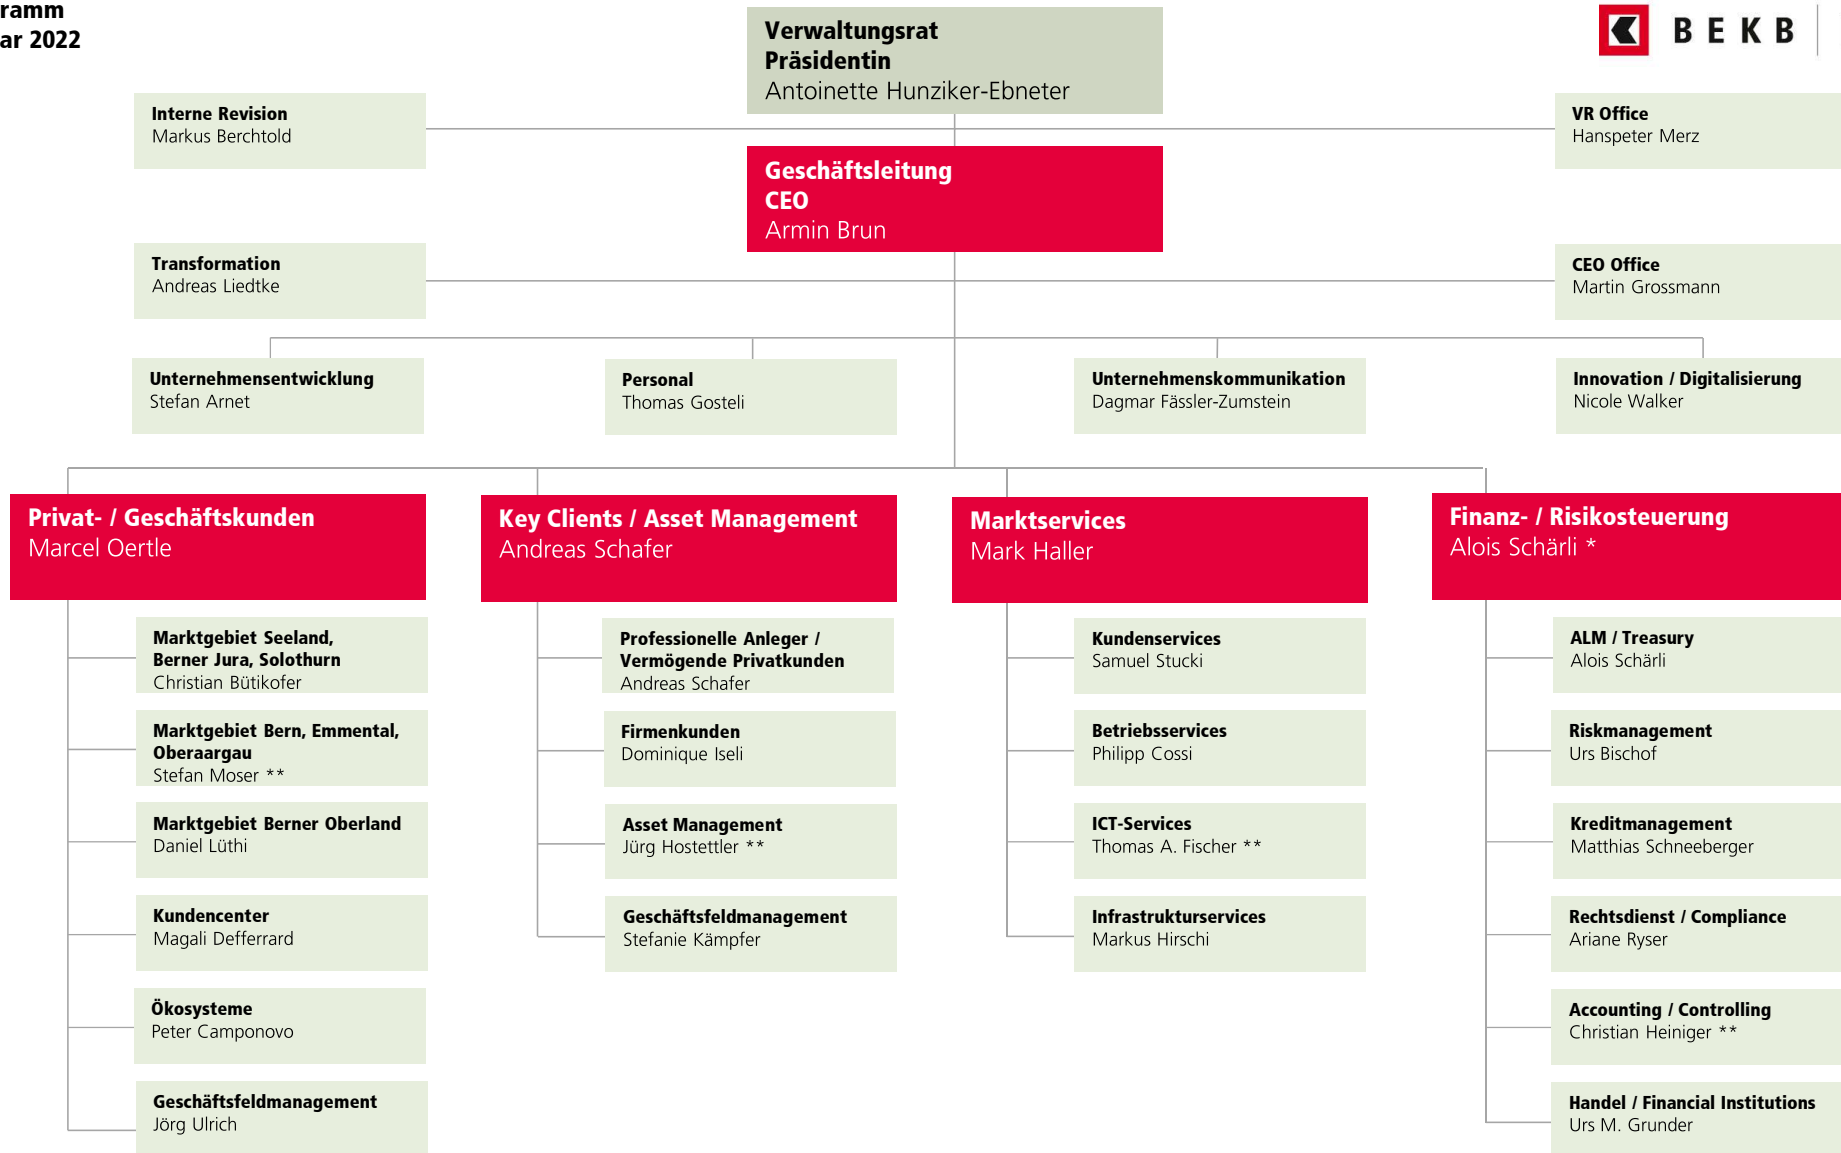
ramm
ar 2022

Verwaltungsrat
Präsidentin
Antoinette Hunziker-Ebneter

BEKB

Interne Revision
Markus Berchtold

VR Office
Hanspeter Merz

Geschäftsleitung
CEO
Armin Brun

Transformation
Andreas Liedtke

CEO Office
Martin Grossmann

Unternehmensentwicklung
Stefan Arnet

Personal
Thomas Gosteli

Unternehmenskommunikation
Dagmar Fässler-Zumstein

Innovation / Digitalisierung
Nicole Walker

Privat- / Geschäftskunden
Marcel Oertle

Marktgebiet Seeland, Berner Jura, Solothurn
Christian Bütikofer

Marktgebiet Bern, Emmental, Oberaargau
Stefan Moser **

Marktgebiet Berner Oberland
Daniel Lüthi

Kundencenter
Magali Defferrard

Ökosysteme
Peter Camponovo

Geschäftsfeldmanagement
Jörg Ulrich

Key Clients / Asset Management
Andreas Schafer

Professionelle Anleger / Vermögende Privatkunden
Andreas Schafer

Firmenkunden
Dominique Iseli

Asset Management
Jürg Hostettler **

Geschäftsfeldmanagement
Stefanie Kämpfer

Marktservices
Mark Haller

Kundenservices
Samuel Stucki

Betriebsservices
Philipp Cossi

ICT-Services
Thomas A. Fischer **

Infrastrukturservices
Markus Hirschi

Finanz- / Risikosteuerung
Alois Schärli *

ALM / Treasury
Alois Schärli

Riskmanagement
Urs Bischof

Kreditmanagement
Matthias Schneeberger

Rechtsdienst / Compliance
Ariane Ryser

Accounting / Controlling
Christian Heiniger **

Handel / Financial Institutions
Urs M. Grunder